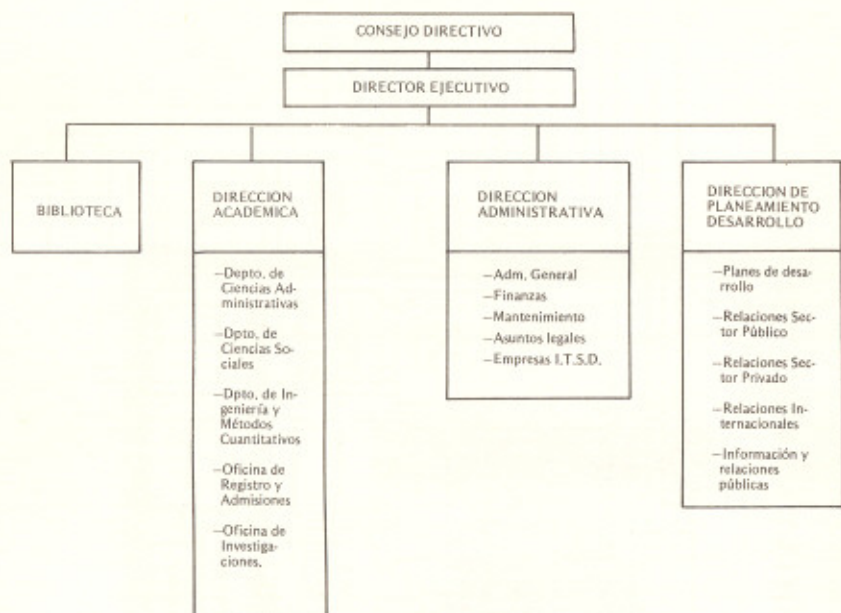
CONSEJO DIRECTIVO

DIRECTOR EJECUTIVO

BIBLIOTECA

DIRECCION ACADEMICA

–Depto. de Ciencias Administrativas

–Dpto. de Ciencias Sociales

–Dpto. de Ingeniería y Métodos Cuantitativos

–Oficina de Registro y Admisiones

–Oficina de Investigaciones.

DIRECCION ADMINISTRATIVA

–Adm. General

–Finanzas

–Mantenimiento

–Asuntos legales

–Empresas I.T.S.D.

DIRECCION DE PLANEAMIENTO DESARROLLO

–Planes de desarrollo

–Relaciones Sector Público

–Relaciones Sector Privado

–Relaciones Internacionales

–Información y relaciones públicas